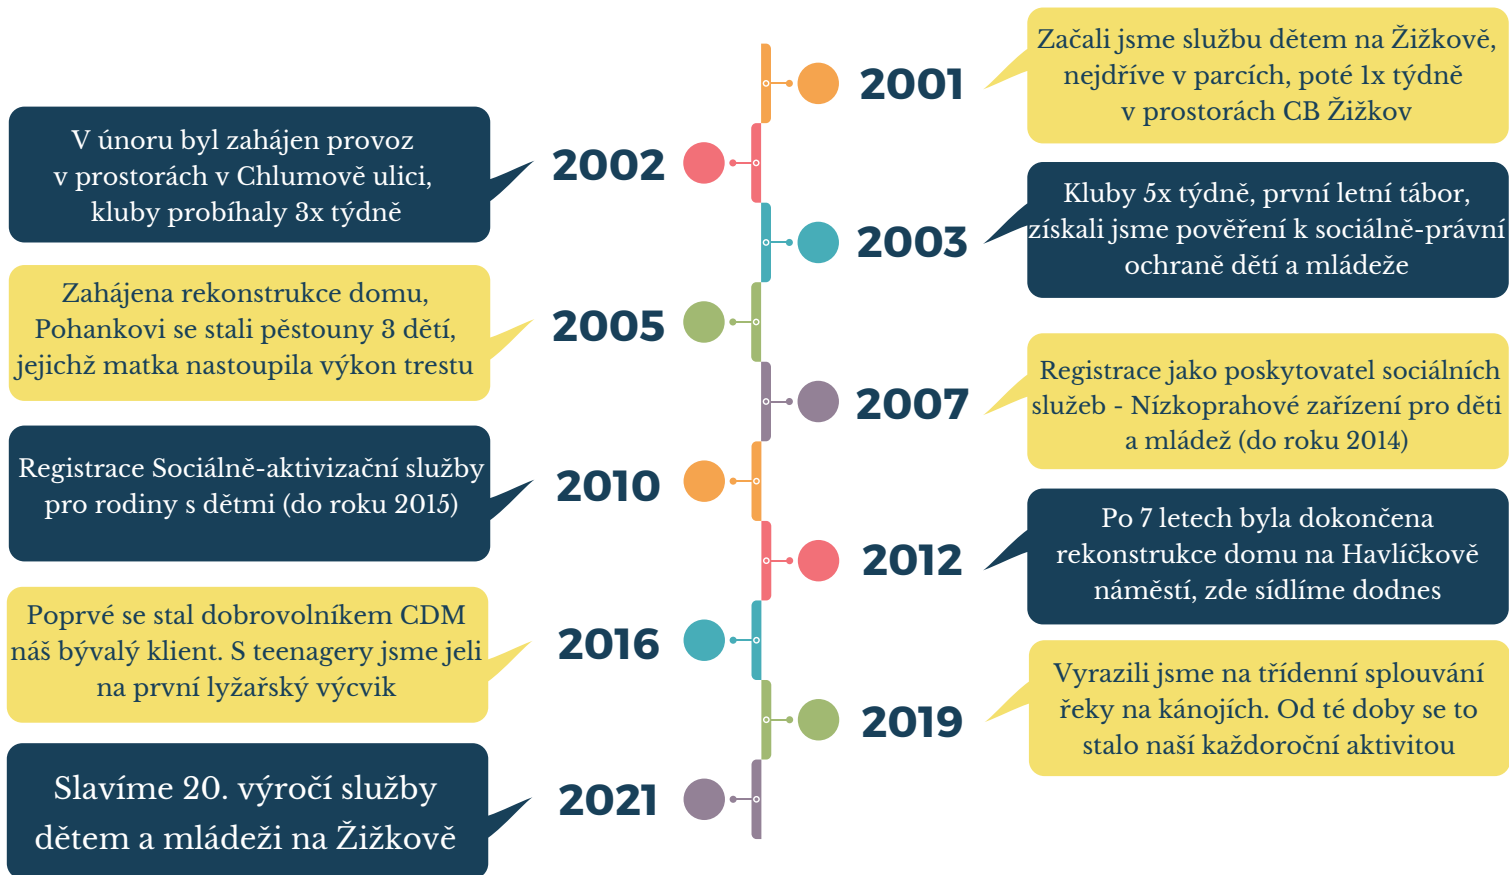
2001

Začali jsme službu dětem na Žižkově, nejdříve v parcích, poté 1x týdně v prostorách CB Žižkov

V únoru byl zahájen provoz v prostorách v Chlumově ulici, kluby probíhaly 3x týdně

2002

2003

Kluby 5x týdně, první letní tábor, získali jsme pověření k sociálně-právní ochraně dětí a mládeže

Zahájena rekonstrukce domu, Pohankovi se stali pěstouny 3 dětí, jejichž matka nastoupila výkon trestu

2005

2007

Registrace jako poskytovatel sociálních služeb - Nízkoprahové zařízení pro děti a mládež (do roku 2014)

Registrace Sociálně-aktivizační služby pro rodiny s dětmi (do roku 2015)

2010

2012

Po 7 letech byla dokončena rekonstrukce domu na Havlíčkově náměstí, zde sídlíme dodnes

Poprvé se stal dobrovolníkem CDM náš bývalý klient. S teenagery jsme jeli na první lyžařský výcvik

2016

2019

Vyrazili jsme na třídenní splouvání řeky na kánojích. Od té doby se to stalo naší každoroční aktivitou

Slavíme 20. výročí služby dětem a mládeži na Žižkově

2021